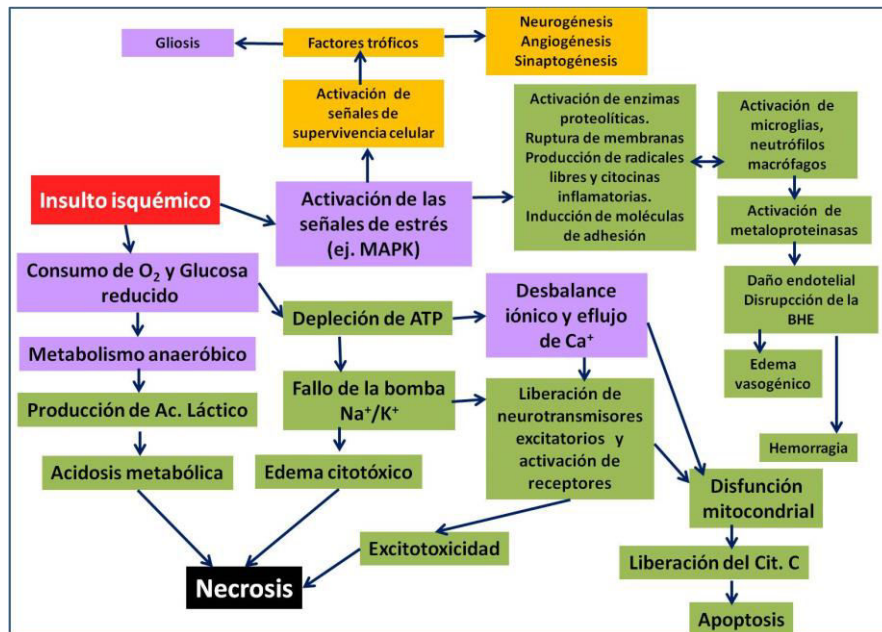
Gliosis

Factores tróficos

Neurogénesis
Angiogénesis
Sinaptogénesis

Activación de señales de supervivencia celular

Activación de enzimas proteolíticas.
Ruptura de membranas
Producción de radicales libres y citocinas inflamatorias.
Inducción de moléculas de adhesión

Activación de microglias, neutrófilos macrófagos

Activación de metaloproteinasas

Insulto isquémico

Activación de las señales de estrés (ej. MAPK)

Consumo de $O_2$ y Glucosa reducido

Depleción de ATP

Desbalance iónico y eflujo de $Ca^+$

Daño endotelial
Disrupcción de la BHE

Metabolismo anaeróbico

Fallo de la bomba $Na^+/K^+$

Liberación de neurotransmisores excitatorios y activación de receptores

Edema vasogénico

Producción de Ac. Láctico

Hemorragia

Acidosis metabólica

Edema citotóxico

Disfunción mitocondrial

Excitotoxicidad

Liberación del Cit. C

Necrosis

Apoptosis